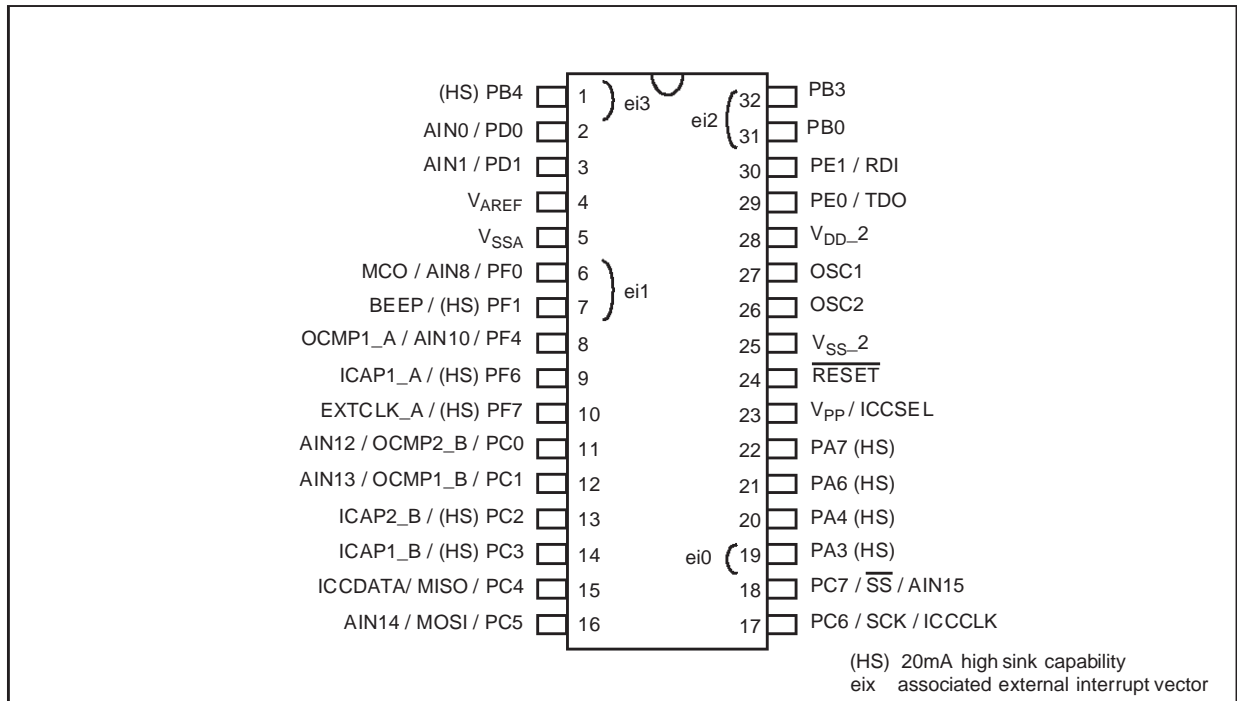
(HS) PB4 1
AIN0 / PD0 2
AIN1 / PD1 3
$V_{AREF}$ 4
$V_{SSA}$ 5
MCO / AIN8 / PF0 6
BEEP / (HS) PF1 7
OCMP1_A / AIN10 / PF4 8
ICAP1_A / (HS) PF6 9
EXTCLK_A / (HS) PF7 10
AIN12 / OCMP2_B / PC0 11
AIN13 / OCMP1_B / PC1 12
ICAP2_B / (HS) PC2 13
ICAP1_B / (HS) PC3 14
ICCDATA/ MISO / PC4 15
AIN14 / MOSI / PC5 16

ei3
ei1
ei2
ei0

32 PB3
31 PB0
30 PE1 / RDI
29 PE0 / TDO
28 $V_{DD\_}2$
27 OSC1
26 OSC2
25 $V_{SS\_}2$
24 $\overline{RESET}$
23 $V_{PP}$ / ICCSEL
22 PA7 (HS)
21 PA6 (HS)
20 PA4 (HS)
19 PA3 (HS)
18 PC7 / $\overline{SS}$ / AIN15
17 PC6 / SCK / ICCCLK

(HS) 20mA high sink capability
eix associated external interrupt vector